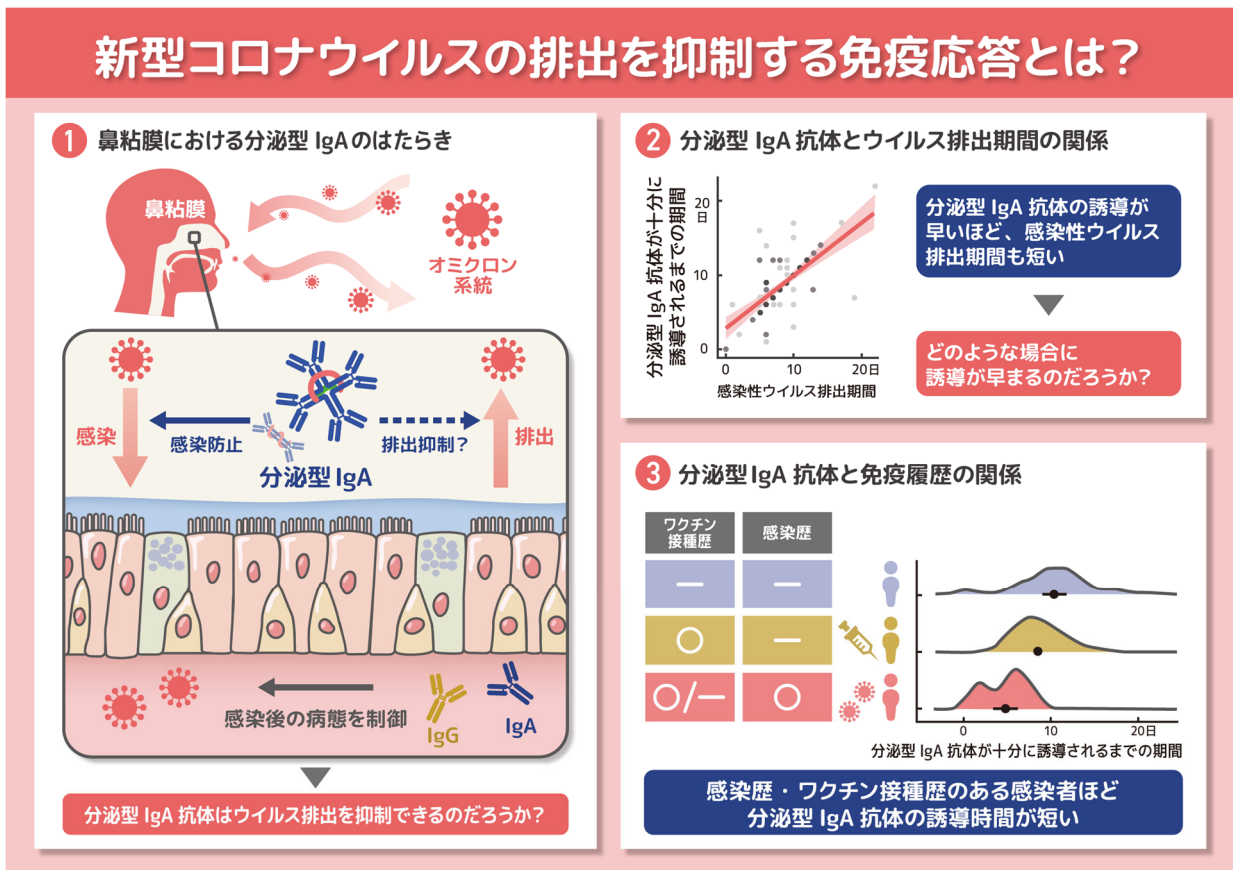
新型コロナウイルスの排出を抑制する免疫応答とは？

1 鼻粘膜における分泌型 IgA のはたらき

鼻粘膜

オミクロン系統

感染

感染防止

排出抑制？

排出

分泌型 IgA

感染後の病態を制御

IgG

IgA

分泌型 IgA 抗体はウイルス排出を抑制できるのだろうか？

2 分泌型 IgA 抗体とウイルス排出期間の関係

分泌型 IgA 抗体が十分に誘導されるまでの期間

20日

10

0

0

10

20日

感染性ウイルス排出期間

分泌型 IgA 抗体の誘導が早いほど、感染性ウイルス排出期間も短い

どのような場合に誘導が早まるのだろうか？

3 分泌型 IgA 抗体と免疫履歴の関係

| ワクチン接種歴 | 感染歴 |
|---|---|
| ― | ― |
| ○ | ― |
| ○/― | ○ |

0

10

20日

分泌型 IgA 抗体が十分に誘導されるまでの期間

感染歴・ワクチン接種歴のある感染者ほど分泌型 IgA 抗体の誘導時間が短い